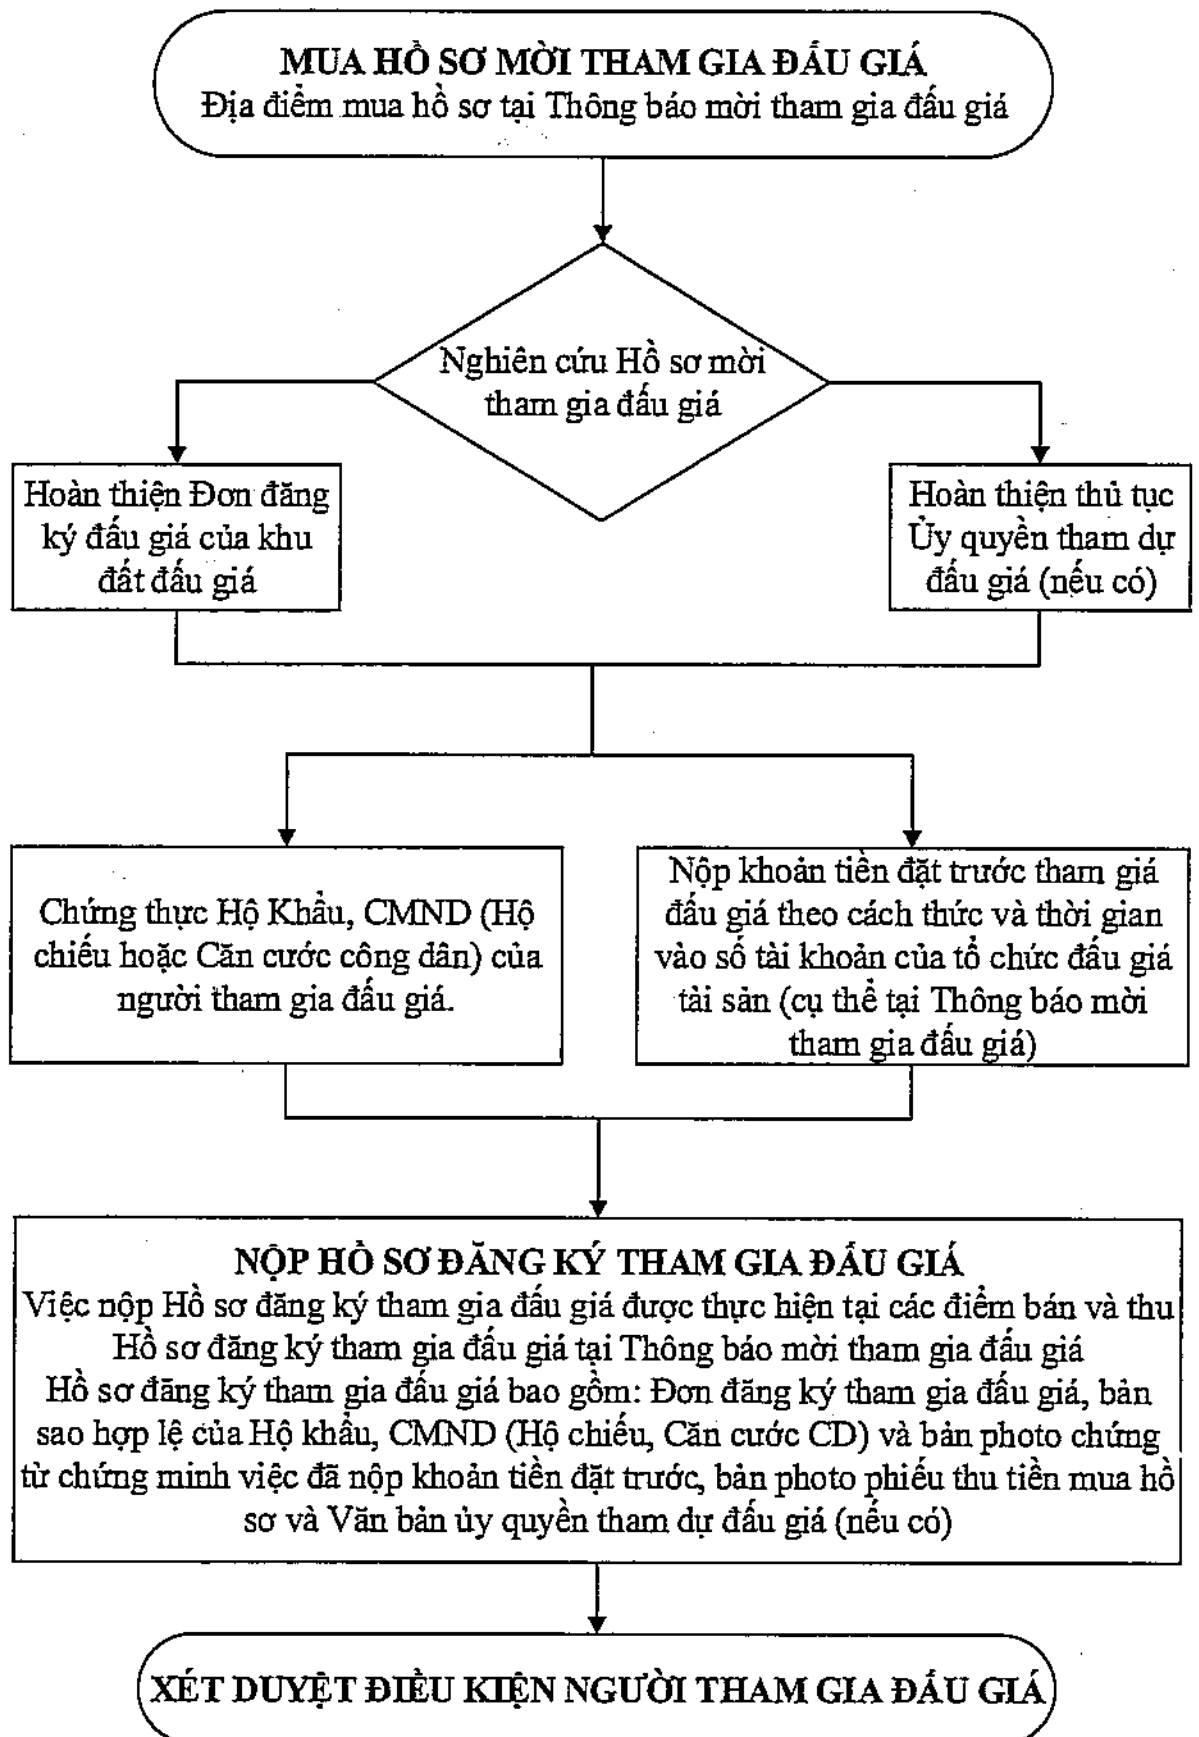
MUA HỒ SƠ MỜI THAM GIA ĐẤU GIÁ
Địa điểm mua hồ sơ tại Thông báo mời tham gia đấu giá

Nghiên cứu Hồ sơ mời tham gia đấu giá

Hoàn thiện Đơn đăng ký đấu giá của khu đất đấu giá

Hoàn thiện thủ tục Ủy quyền tham dự đấu giá (nếu có)

Chứng thực Hộ Khẩu, CMND (Hộ chiếu hoặc Căn cước công dân) của người tham gia đấu giá.

Nộp khoản tiền đặt trước tham gia đấu giá theo cách thức và thời gian vào số tài khoản của tổ chức đấu giá tài sản (cụ thể tại Thông báo mời tham gia đấu giá)

NỘP HỒ SƠ ĐĂNG KÝ THAM GIA ĐẤU GIÁ
Việc nộp Hồ sơ đăng ký tham gia đấu giá được thực hiện tại các điểm bán và thu Hồ sơ đăng ký tham gia đấu giá tại Thông báo mời tham gia đấu giá
Hồ sơ đăng ký tham gia đấu giá bao gồm: Đơn đăng ký tham gia đấu giá, bản sao hợp lệ của Hộ khẩu, CMND (Hộ chiếu, Căn cước CD) và bản photo chứng từ chứng minh việc đã nộp khoản tiền đặt trước, bản photo phiếu thu tiền mua hồ sơ và Văn bản ủy quyền tham dự đấu giá (nếu có)

XÉT DUYỆT ĐIỀU KIỆN NGƯỜI THAM GIA ĐẤU GIÁ